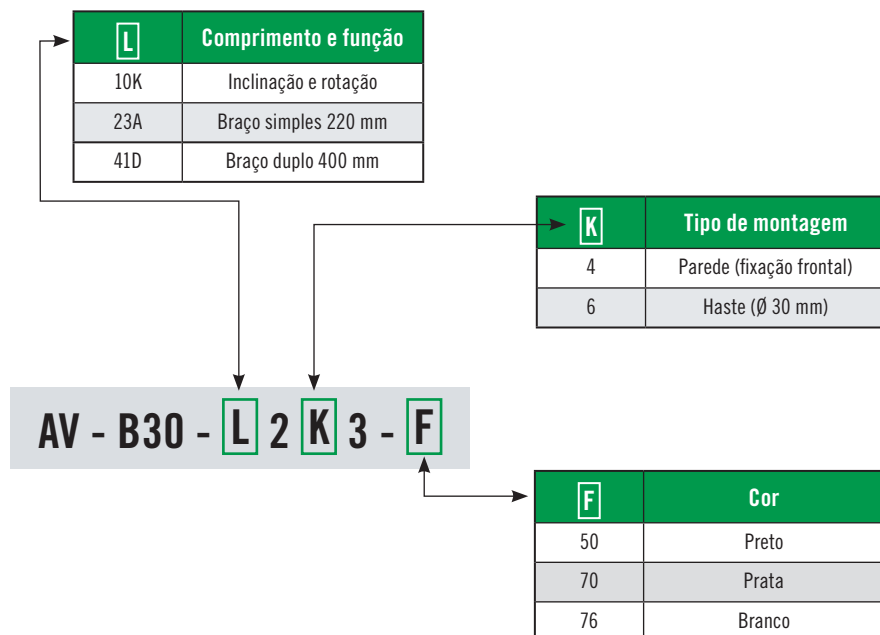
| L | Comprimento e função |
|---|---|
| 10K | Inclinação e rotação |
| 23A | Braço simples 220 mm |
| 41D | Braço duplo 400 mm |

| K | Tipo de montagem |
|---|---|
| 4 | Parede (fixação frontal) |
| 6 | Haste (Ø 30 mm) |

AV - B30 - L 2 K 3 - F

| F | Cor |
|---|---|
| 50 | Preto |
| 70 | Prata |
| 76 | Branco |